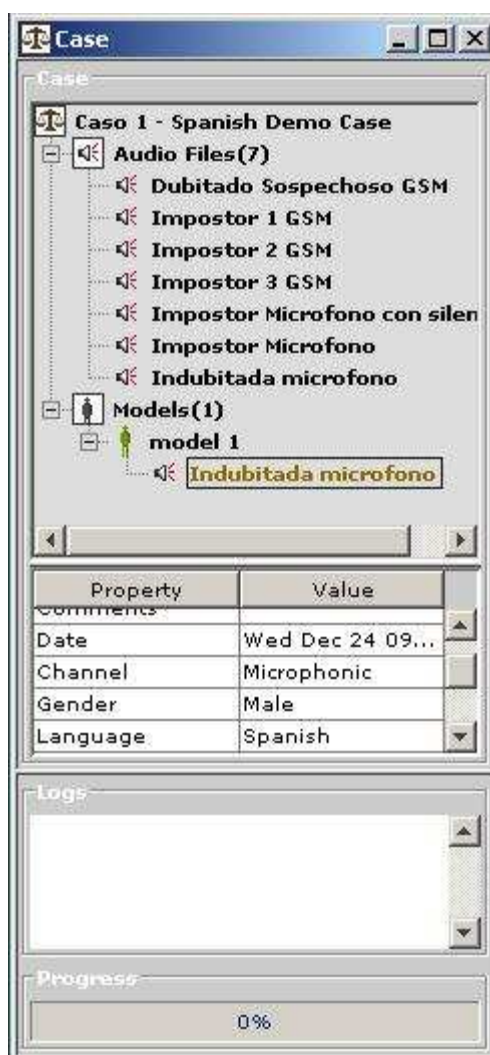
Case

Case

Caso 1 - Spanish Demo Case
Audio Files(7)
Dubitado Sospechoso GSM
Impostor 1 GSM
Impostor 2 GSM
Impostor 3 GSM
Impostor Microfono con silen
Impostor Microfono
Indubitada microfono
Models(1)
model 1
Indubitada microfono

| Property | Value |
|---|---|
| Comments | |
| Date | Wed Dec 24 09... |
| Channel | Microphonic |
| Gender | Male |
| Language | Spanish |

Logs

Progress

0%